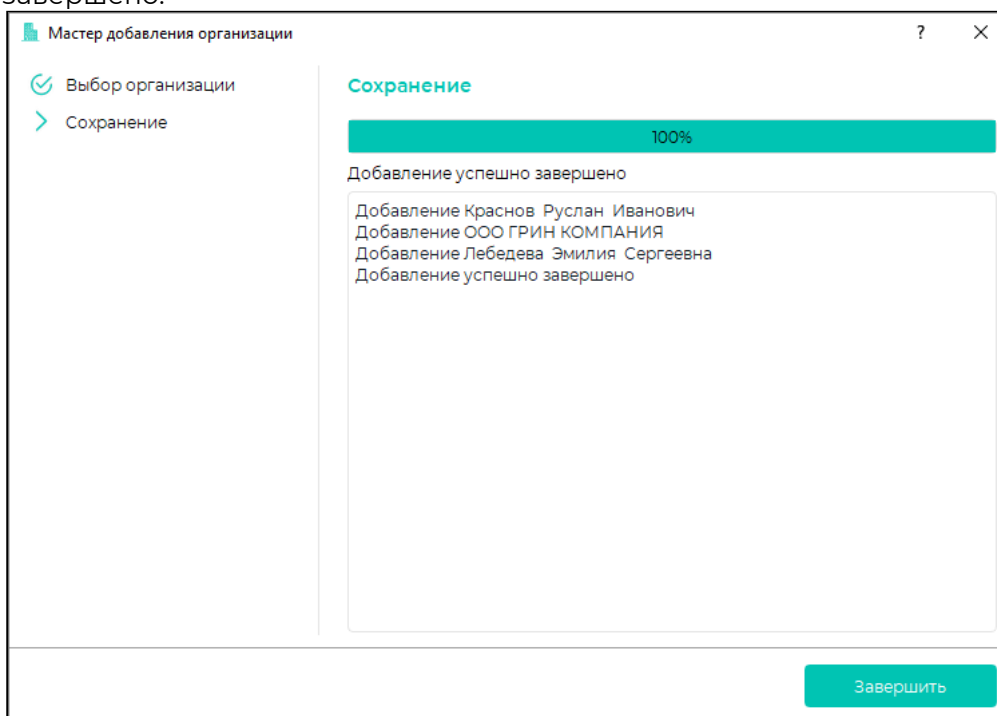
завершено.

Мастер добавления организации

?

Выбор организации

Сохранение

Сохранение

100%

Добавление успешно завершено

Добавление Краснов Руслан Иванович
Добавление ООО ГРИН КОМПАНИЯ
Добавление Лебедева Эмилия Сергеевна
Добавление успешно завершено

Завершить